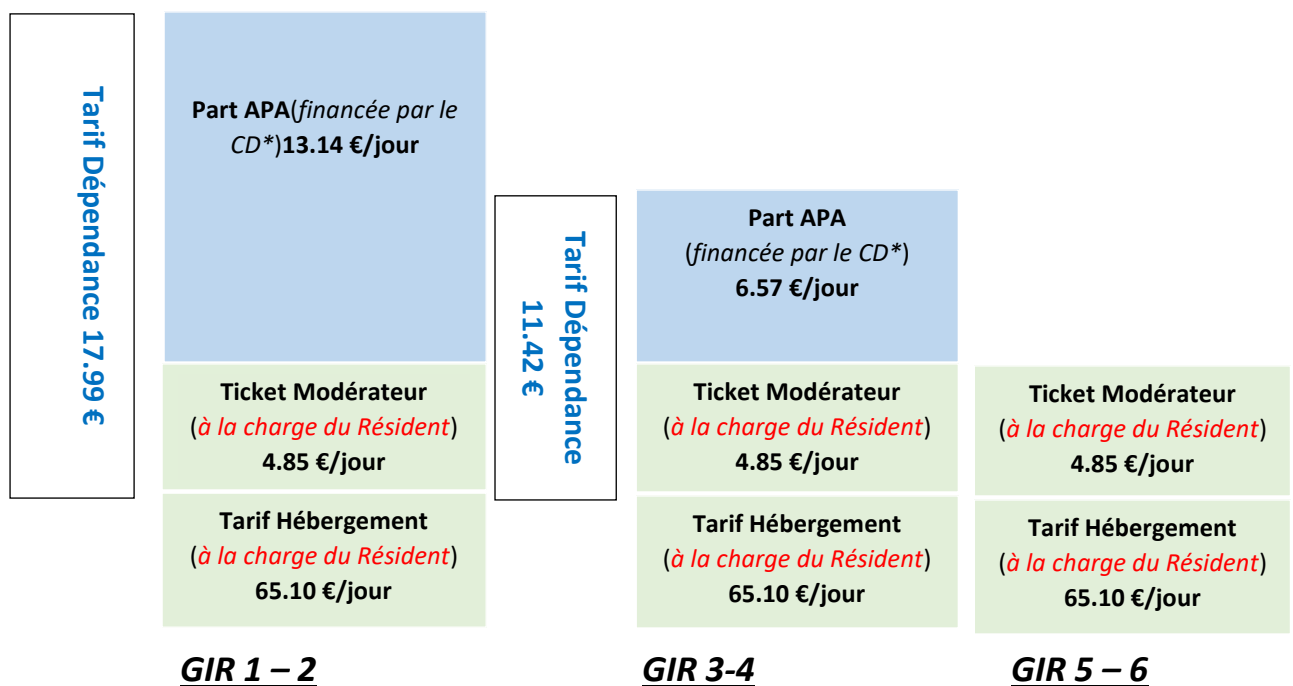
Tarif Dépendance 17.99 €

Part APA(financée par le CD*)13.14 €/jour

Ticket Modérateur
(à la charge du Résident)
4.85 €/jour

Tarif Hébergement
(à la charge du Résident)
65.10 €/jour

GIR 1 – 2

Tarif Dépendance 11.42 €

Part APA
(financée par le CD*)
6.57 €/jour

Ticket Modérateur
(à la charge du Résident)
4.85 €/jour

Tarif Hébergement
(à la charge du Résident)
65.10 €/jour

GIR 3-4

Ticket Modérateur
(à la charge du Résident)
4.85 €/jour

Tarif Hébergement
(à la charge du Résident)
65.10 €/jour

GIR 5 – 6